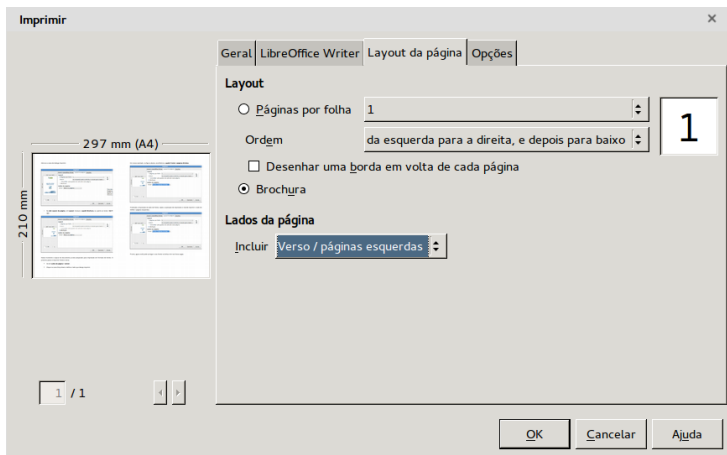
Imprimir

×

297 mm (A4)

210 mm

1 / 1

Geral | LibreOffice Writer | Layout da página | Opções

Layout

Páginas por folha 1

1

Ordem da esquerda para a direita, e depois para baixo

Desenhar uma borda em volta de cada página

Brochura

Lados da página

Incluir Verso / páginas esquerdas

OK | Cancelar | Ajuda